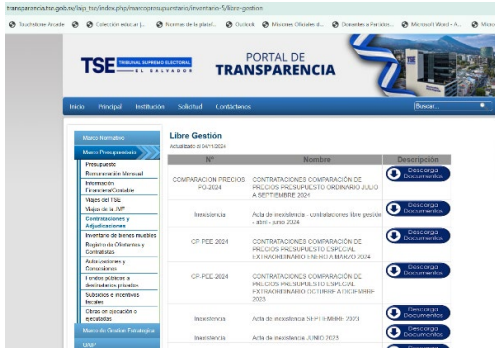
transparencia.tse.gob.sv/tap_tse/index.php/marcopresupuestario/inventario-5/libre-gestion

Touchstone Arcade | Colección educar | ... | Normas de la plataf... | Outlook | Misiones Oficiales d... | Docentes a Paridad... | Microsoft Word - A... | Micro

TSE TRIBUNAL SUPREMO ELECTORAL EL SALVADOR

PORTAL DE TRANSPARENCIA

Inicio | Principal | Institución | Solicitud | Contáctenos | Buscar...

Marco Normativo
Marco Presupuestario
Presupuesto
Remuneración Mensual
Información Financiera/Contable
Viajes del TSE
Viajes de la IMP
Contrataciones y Adjudicaciones
Inventario de bienes muebles
Registro de Ofertantes y Contratistas
Autorizaciones y Concesiones
Fondos públicos a destinatarios privados
Subsidios e incentivos fiscales
Obras en ejecución o ejecutadas
Marco de Gestión Estratégica
Unar

Libre Gestión
Actualizado al 04/11/2024

| Nº | Nombre | Descripción |
|---|---|---|
| COMPARACIÓN PRECIOS PO-2024 | CONTRATACIONES COMPARACIÓN DE PRECIOS PRESUPUESTO ORDINARIO JULIO A SEPTIEMBRE 2024 | Descarga Documentos |
| Inexistencia | Acta de inexistencia - contrataciones libre gestión - abril - junio 2024 | Descarga Documentos |
| CP-PEE 2024 | CONTRATACIONES COMPARACIÓN DE PRECIOS PRESUPUESTO ESPECIAL EXTRAORDINARIO ENERO A MARZO 2024 | Descarga Documentos |
| CP-PEE 2024 | CONTRATACIONES COMPARACIÓN DE PRECIOS PRESUPUESTO ESPECIAL EXTRAORDINARIO OCTUBRE A DICIEMBRE 2023 | Descarga Documentos |
| Inexistencia | Acta de inexistencia SEPTIEMBRE 2023 | Descarga Documentos |
| Inexistencia | Acta de inexistencia JUNIO 2023 | Descarga Documentos |